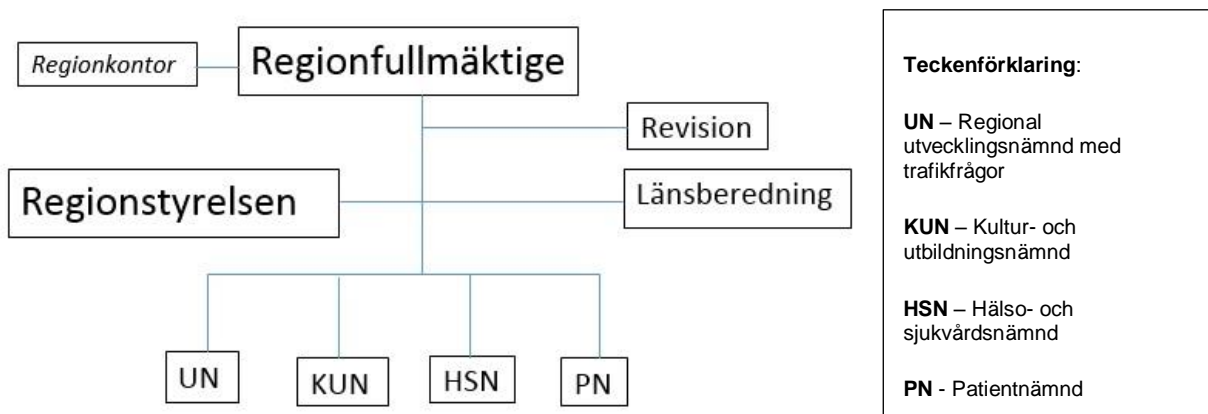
Regionkontor

Regionfullmäktige

Revision

Regionstyrelsen

Länsberedning

UN

KUN

HSN

PN

**Teckenförklaring**:

**UN** – Regional utvecklingsnämnd med trafikfrågor

**KUN** – Kultur- och utbildningsnämnd

**HSN** – Hälso- och sjukvårdsnämnd

**PN** - Patientnämnd